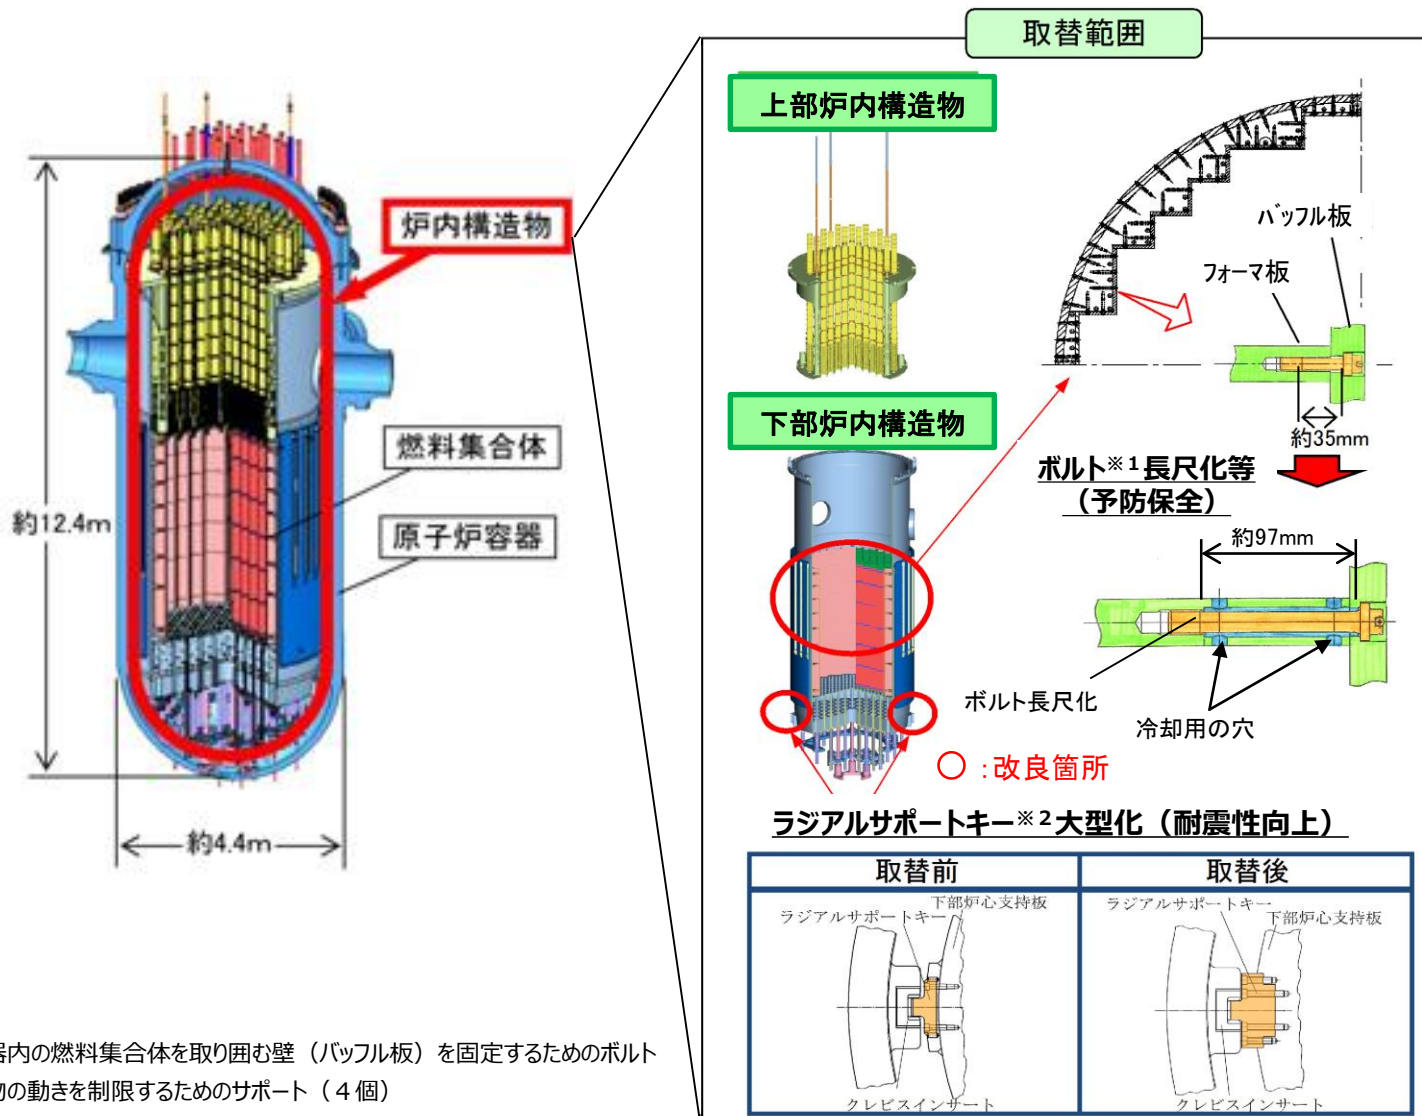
取替範囲

上部炉内構造物

炉内構造物

燃料集合体

原子炉容器

約12.4m

約4.4m

バッフル板

フォーマ板

約35mm

ボルト$^{※1}$長尺化等
（予防保全）

下部炉内構造物

約97mm

ボルト長尺化

冷却用の穴

○：改良箇所

ラジアルサポートキー$^{※2}$大型化（耐震性向上）

| 取替前 | 取替後 |
|---|---|
| ラジアルサポートキー 下部炉心支持板 クレビスインサート | ラジアルサポートキー 下部炉心支持板 クレビスインサート |

器内の燃料集合体を取り囲む壁（バッフル板）を固定するためのボルト
物の動きを制限するためのサポート（４個）